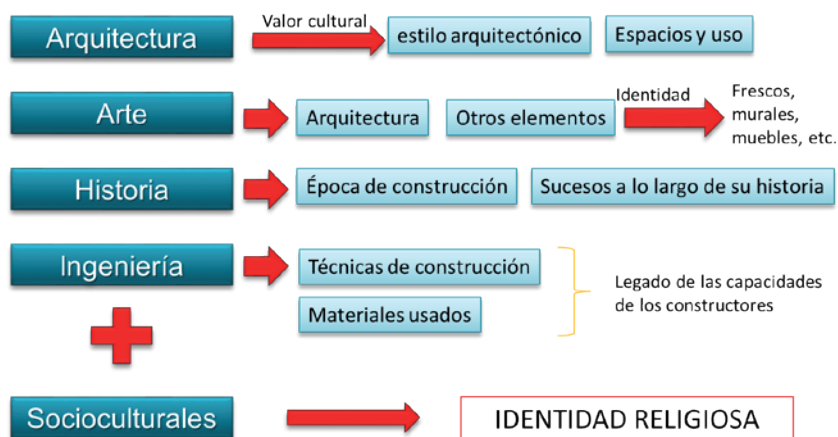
Arquitectura
Valor cultural
estilo arquitectónico
Espacios y uso

Arte
Arquitectura
Otros elementos
Identidad
Frescos, murales, muebles, etc.

Historia
Época de construcción
Sucesos a lo largo de su historia

Ingeniería
Técnicas de construcción
Materiales usados
Legado de las capacidades de los constructores

Socioculturales
IDENTIDAD RELIGIOSA